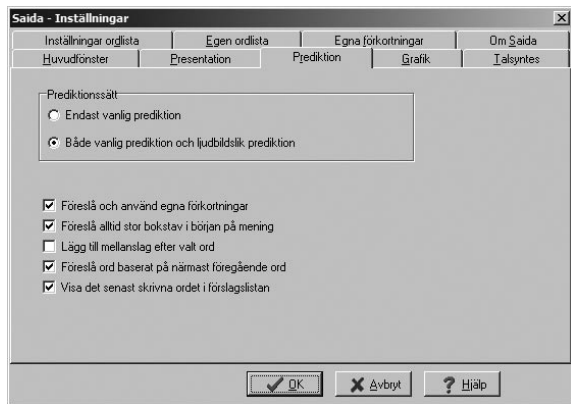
Saida - Inställningar

Inställningar ordlista
Egen ordlista
Egna förkortningar
Om Saida
Huvudfönster
Presentation
Prediktion
Grafik
Talsyntes

Prediktionssätt
Endast vanlig prediktion
Både vanlig prediktion och ljudbildslik prediktion

Föreslå och använd egna förkortningar
Föreslå alltid stor bokstav i början på mening
Lägg till mellanslag efter valt ord
Föreslå ord baserat på närmast föregående ord
Visa det senast skrivna ordet i förslagslistan

OK
Avbryt
Hjälp